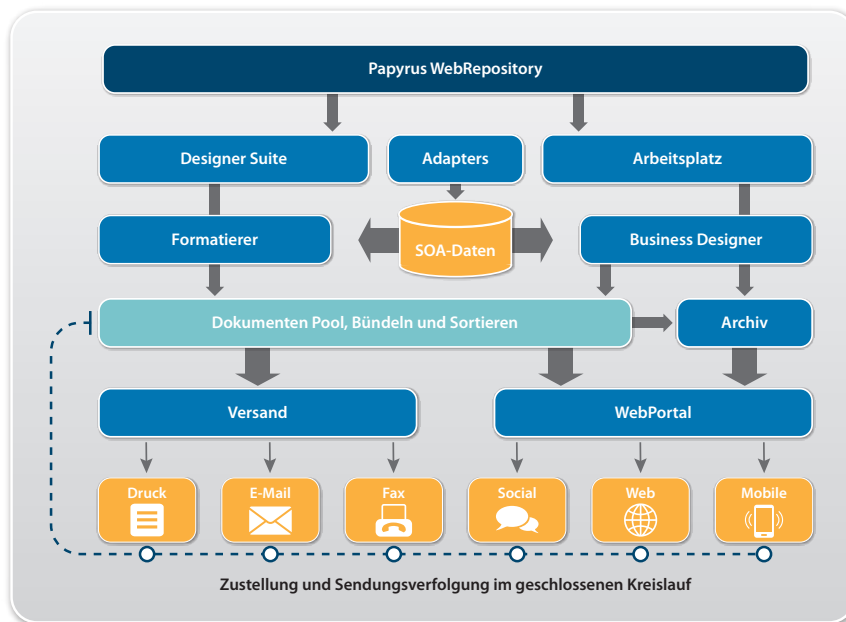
Papyrus WebRepository

Designer Suite

Adapters

Arbeitsplatz

Formatierer

SOA-Daten

Business Designer

Dokumenten Pool, Bündeln und Sortieren

Archiv

Versand

WebPortal

Druck

E-Mail

Fax

Social

Web

Mobile

Zustellung und Sendungsverfolgung im geschlossenen Kreislauf